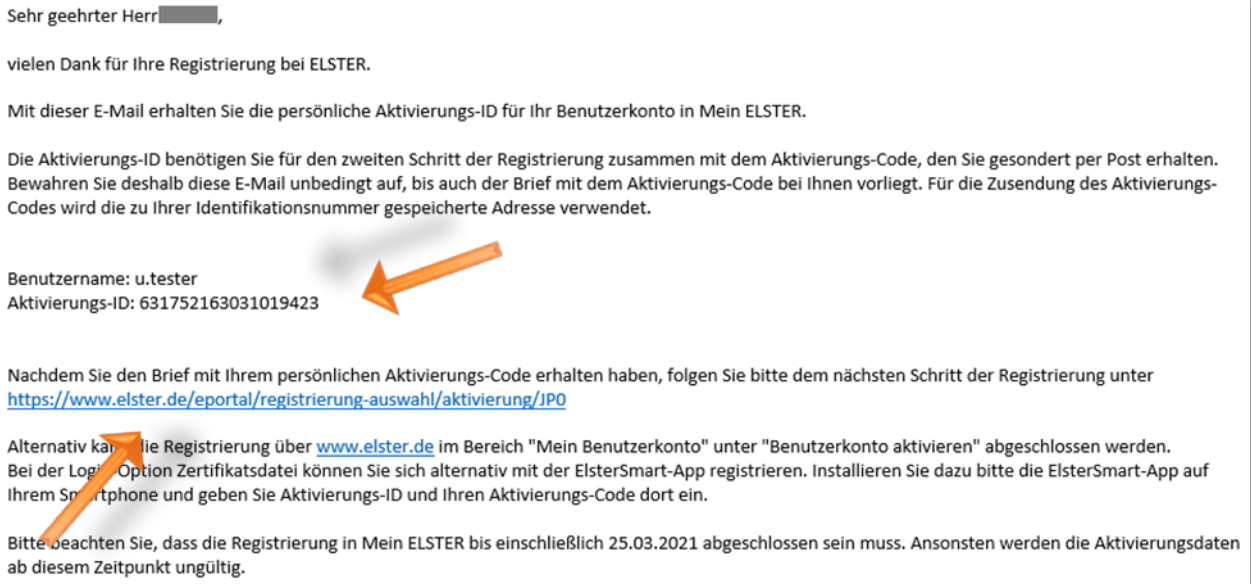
Sehr geehrter Herr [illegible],

vielen Dank für Ihre Registrierung bei ELSTER.

Mit dieser E-Mail erhalten Sie die persönliche Aktivierungs-ID für Ihr Benutzerkonto in Mein ELSTER.

Die Aktivierungs-ID benötigen Sie für den zweiten Schritt der Registrierung zusammen mit dem Aktivierungs-Code, den Sie gesondert per Post erhalten. Bewahren Sie deshalb diese E-Mail unbedingt auf, bis auch der Brief mit dem Aktivierungs-Code bei Ihnen vorliegt. Für die Zusendung des Aktivierungs-Codes wird die zu Ihrer Identifikationsnummer gespeicherte Adresse verwendet.

Benutzername: u.tester
Aktivierungs-ID: 631752163031019423

Nachdem Sie den Brief mit Ihrem persönlichen Aktivierungs-Code erhalten haben, folgen Sie bitte dem nächsten Schritt der Registrierung unter https://www.elster.de/eportal/registrierung-auswahl/aktivierung/JP0

Alternativ kann die Registrierung über www.elster.de im Bereich "Mein Benutzerkonto" unter "Benutzerkonto aktivieren" abgeschlossen werden.
Bei der Login-Option Zertifikatsdatei können Sie sich alternativ mit der ElsterSmart-App registrieren. Installieren Sie dazu bitte die ElsterSmart-App auf Ihrem Smartphone und geben Sie Aktivierungs-ID und Ihren Aktivierungs-Code dort ein.

Bitte beachten Sie, dass die Registrierung in Mein ELSTER bis einschließlich 25.03.2021 abgeschlossen sein muss. Ansonsten werden die Aktivierungsdaten ab diesem Zeitpunkt ungültig.